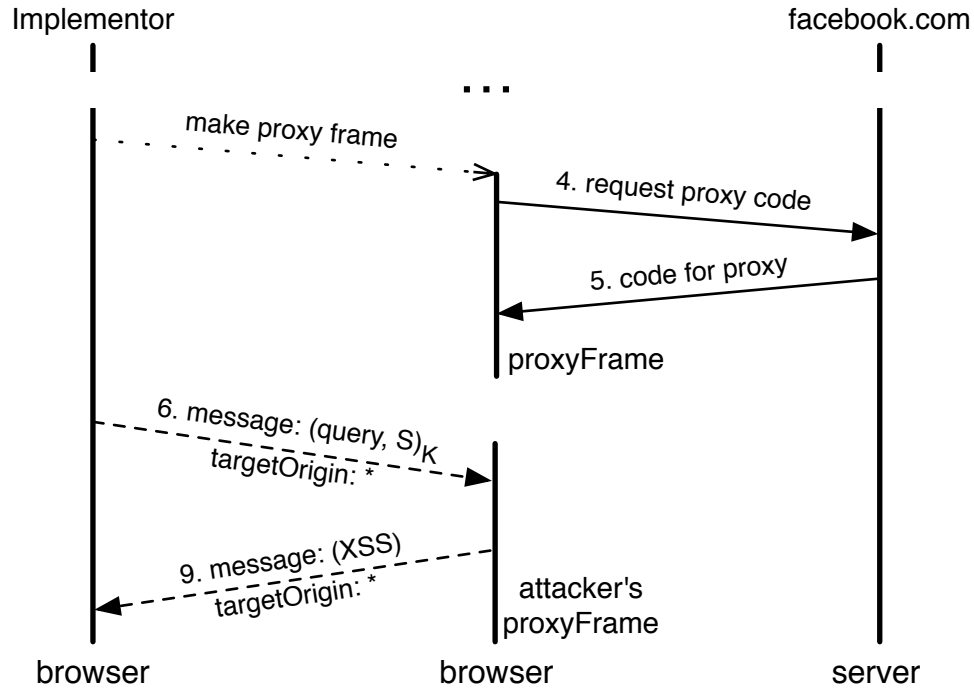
Implementor

facebook.com

...

make proxy frame

4. request proxy code

5. code for proxy

proxyFrame

6. message: $(query, S)_K$
targetOrigin: *

9. message: (XSS)
targetOrigin: *

attacker's proxyFrame

browser

browser

server